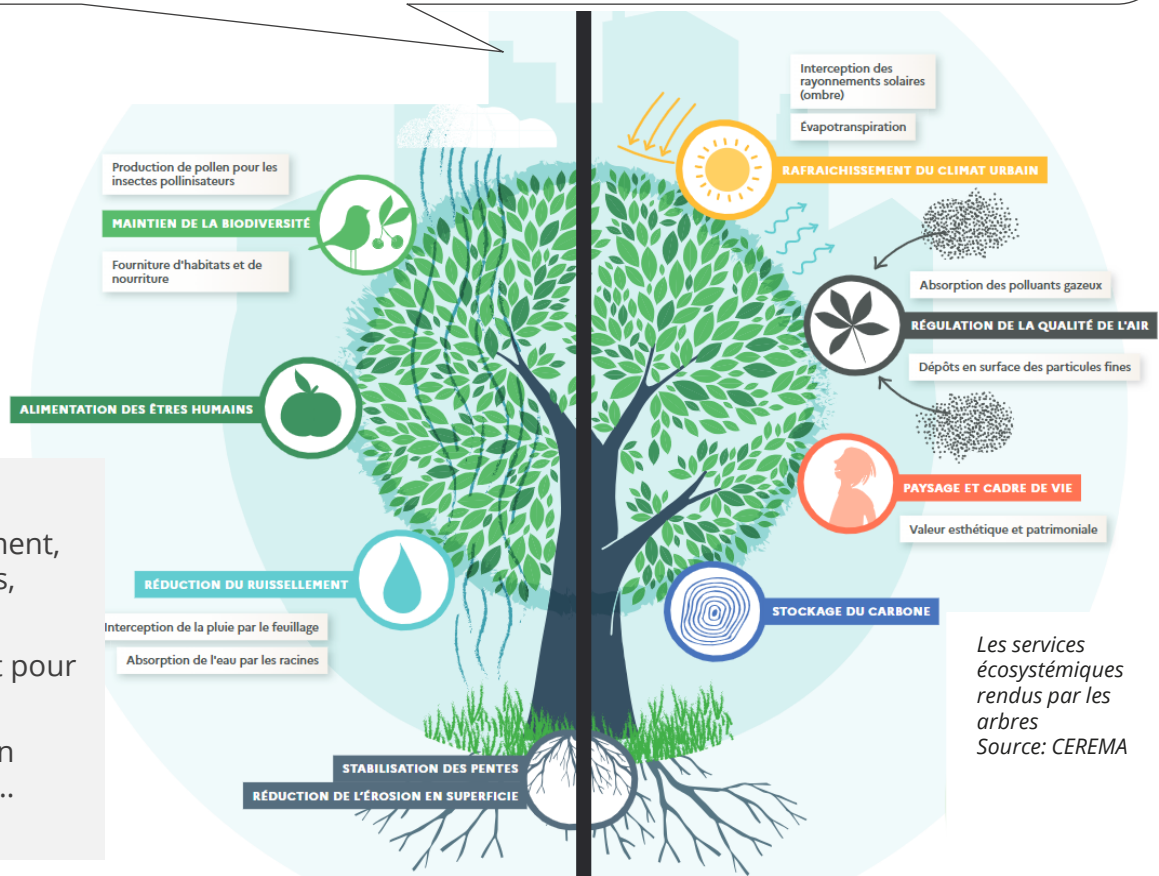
Production de pollen pour les insectes pollinisateurs

MAINTIEN DE LA BIODIVERSITÉ

Fourniture d'habitats et de nourriture

ALIMENTATION DES ÊTRES HUMAINS

ment,
s,

t pour

n
…

RÉDUCTION DU RUISSELLEMENT

Interception de la pluie par le feuillage

Absorption de l'eau par les racines

STABILISATION DES PENTES

RÉDUCTION DE L'ÉROSION EN SUPERFICIE

Interception des rayonnements solaires (ombre)

Évapotranspiration

RAFRAICHISSEMENT DU CLIMAT URBAIN

Absorption des polluants gazeux

RÉGULATION DE LA QUALITÉ DE L'AIR

Dépôts en surface des particules fines

PAYSAGE ET CADRE DE VIE

Valeur esthétique et patrimoniale

STOCKAGE DU CARBONE

Les services écosystémiques rendus par les arbres
Source: CEREMA